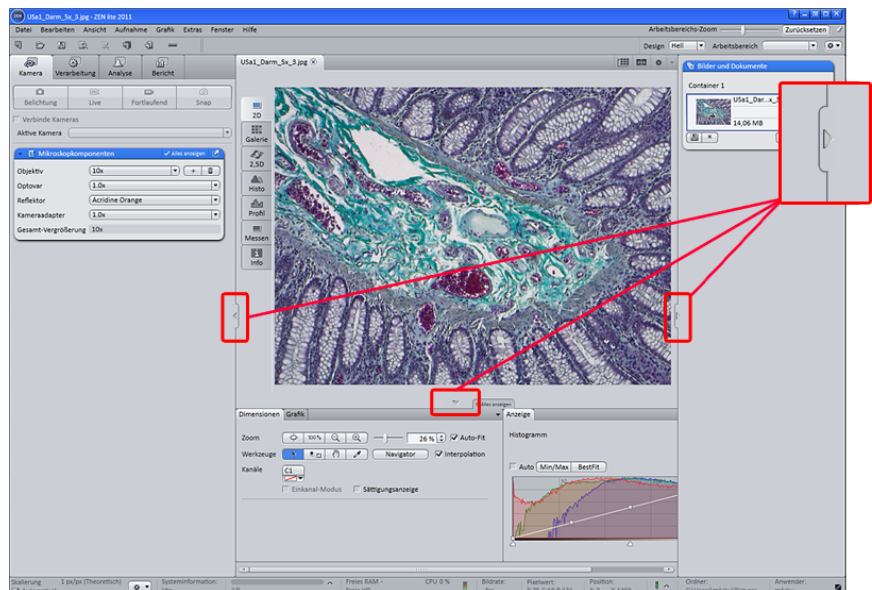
USa1_Darm_5x_3.jpg - ZEN lite 2011

Datei Bearbeiten Ansicht Aufnahme Grafik Extras Fenster Hilfe

Arbeitsbereichs-Zoom Zurücksetzen

Design Hell Arbeitsbereich

Kamera Verarbeitung Analyse Bericht

Belichtung Live Fortlaufend Snap

Verbinde Kameras

Aktive Kamera

Mikroskopkomponenten Alles anzeigen

| Objektiv | 10x |
|---|---|
| Optovar | 1.0x |
| Reflektor | Acridine Orange |
| Kameraadapter | 1.0x |
| Gesamt-Vergrößerung | 10x |

USa1_Darm_5x_3.jpg

2D Galerie 2,5D Histo Profil Messen Info

Alles anzeigen

Dimensionen Grafik

Zoom 300% 26 % Auto-Fit

Werkzeuge Navigator Interpolation

Kanäle C1

Einkanal-Modus Sättigungsanzeige

Anzeige

Histogramm

Auto Min/Max BestFit

Bilder und Dokumente

Container 1

USa1_Dar...x_

14,06 MB

Skalierung 1 px/px (Theoretisch) Systeminformation: Freies RAM: CPU 0 % Bildrate: Pixelwert: Position: Ordner: Anwender: